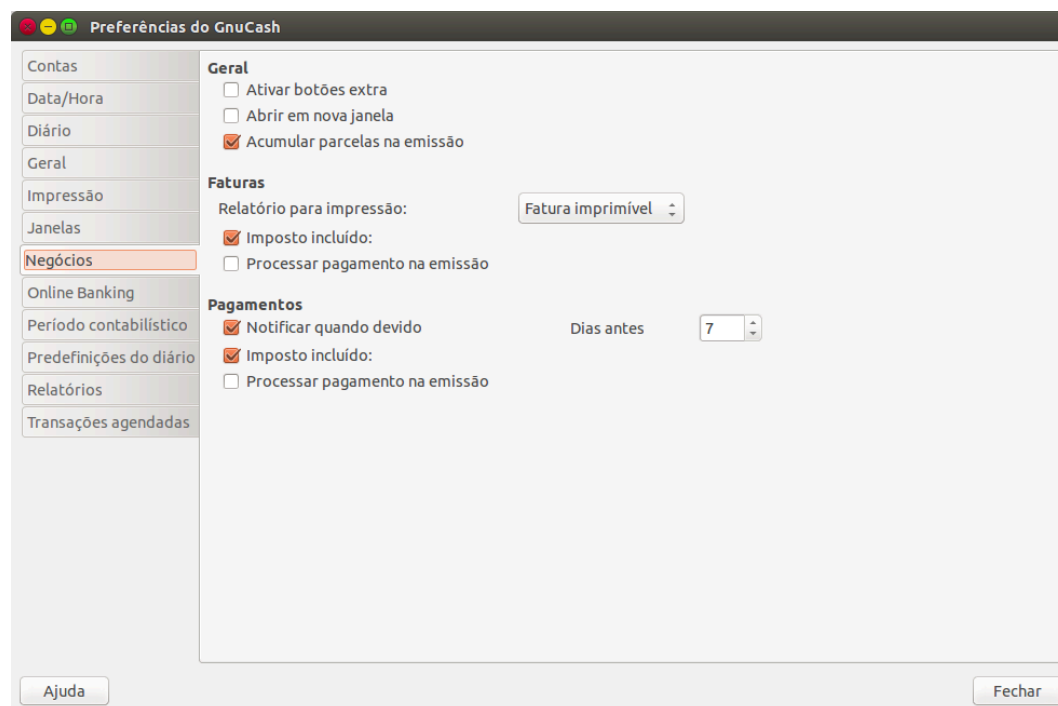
Preferências do GnuCash

Contas
Data/Hora
Diário
Geral
Impressão
Janelas
Negócios
Online Banking
Período contabilístico
Predefinições do diário
Relatórios
Transações agendadas

Geral
Ativar botões extra
Abrir em nova janela
Acumular parcelas na emissão

Faturas
Relatório para impressão: Fatura imprimível
Imposto incluído:
Processar pagamento na emissão

Pagamentos
Notificar quando devido
Dias antes 7
Imposto incluído:
Processar pagamento na emissão

Ajuda
Fechar